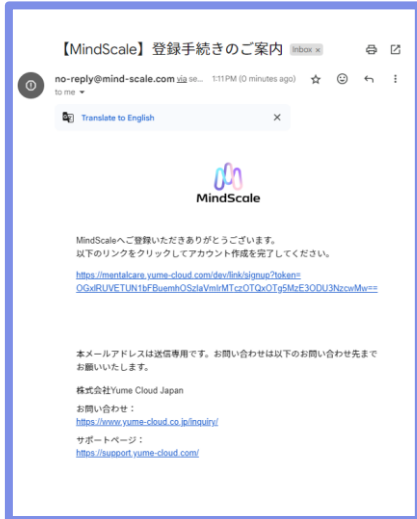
【MindScale】登録手続きのご案内 Inbox ×

no-reply@mind-scale.com via se... 1:11 PM (0 minutes ago)

to me

Translate to English ×

MindScale

MindScaleへご登録いただきありがとうございます。
以下のリンクをクリックしてアカウント作成を完了してください。

https://mentalcare.yume-cloud.com/dev/link/signup?token=OGxlRUVETUN1bFBuemhOSzlaVmlrMTczOTQxOTg5MzE3ODU3NzcwMw==

本メールアドレスは送信専用です。お問い合わせは以下のお問い合わせ先までお願いいたします。

株式会社Yume Cloud Japan

お問い合わせ：
https://www.yume-cloud.co.jp/inquiry/

サポートページ：
https://support.yume-cloud.com/